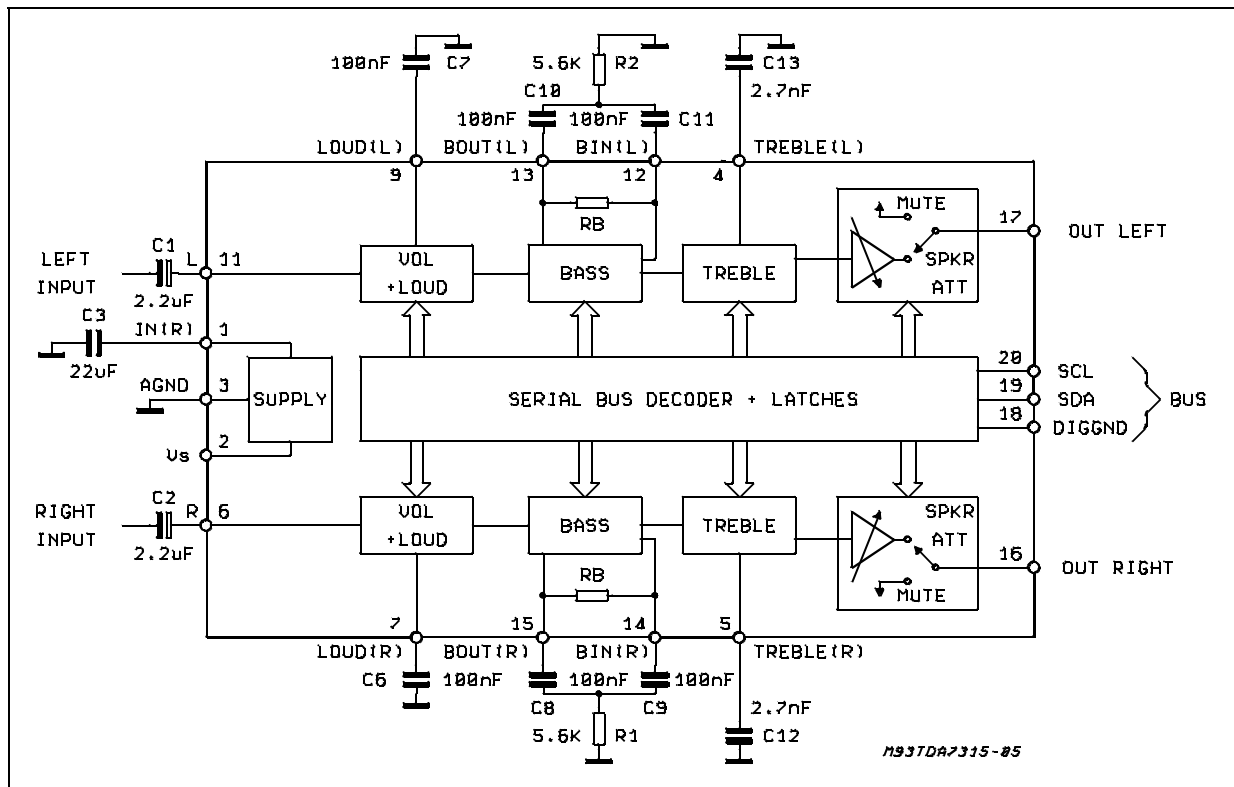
100nF C7
5.6K R2
C13
2.7nF
C10
100nF 100nF C11
LOUD(L) BOUT(L) BIN(L) TREBLE(L)
9 13 12 4
RB
MUTE
17
OUT LEFT
LEFT INPUT
C1 L 11
2.2uF
VOL +LOUD
BASS
TREBLE
SPKR ATT
C3 IN(R) 1
22uF
AGND 3
SUPPLY
Vs 2
20 SCL
19 SDA
18 DIGGND
BUS
SERIAL BUS DECODER + LATCHES
RIGHT INPUT
C2 R 6
2.2uF
VOL +LOUD
BASS
TREBLE
SPKR ATT
16
OUT RIGHT
RB
MUTE
7 15 14 5
LOUD(R) BOUT(R) BIN(R) TREBLE(R)
C6 100nF
100nF 100nF
C8 C9
5.6K R1
2.7nF
C12
M93TDA7315-05